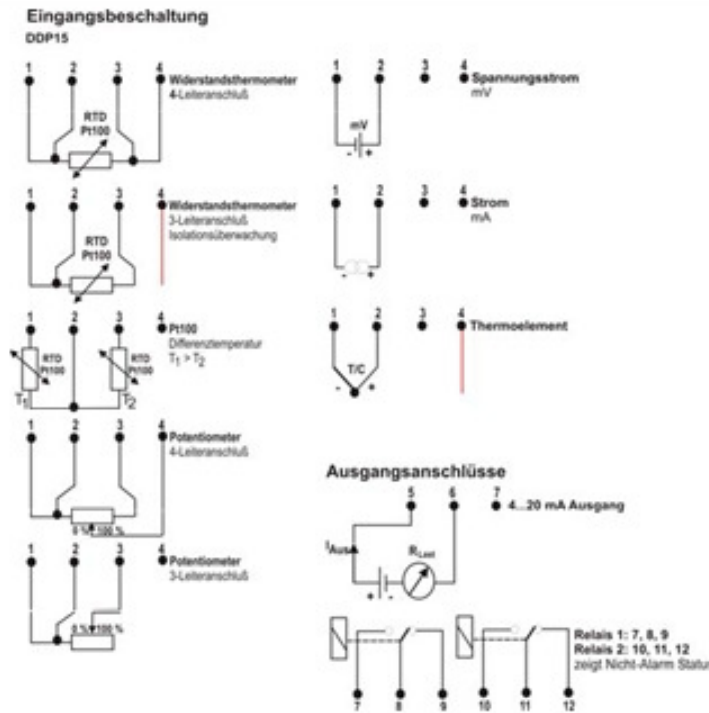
Eingangsbeschaltung
DDP15

1 2 3 4 Widerstandsthermometer
4-Leiteranschluß
RTD
Pt100

1 2 3 4 Widerstandsthermometer
3-Leiteranschluß
Isolationsüberwachung
RTD
Pt100

1 2 3 4 Pt100
Differenztemperatur
$T_1 > T_2$
RTD
Pt100
RTD
Pt100
$T_1$
$T_2$

1 2 3 4 Potentiometer
4-Leiteranschluß
0 % 100 %

1 2 3 4 Potentiometer
3-Leiteranschluß
0 % 100 %

1 2 3 4 Spannungsstrom
mV
mV
- +

1 2 3 4 Strom
mA
- +

1 2 3 4 Thermoelement
T/C
- +

Ausgangsanschlüsse
5 6 7 4...20 mA Ausgang
$I_{Aus}$
$R_{Last}$
+ -

Relais 1: 7, 8, 9
Relais 2: 10, 11, 12
zeigt Nicht-Alarm Status

7 8 9 10 11 12